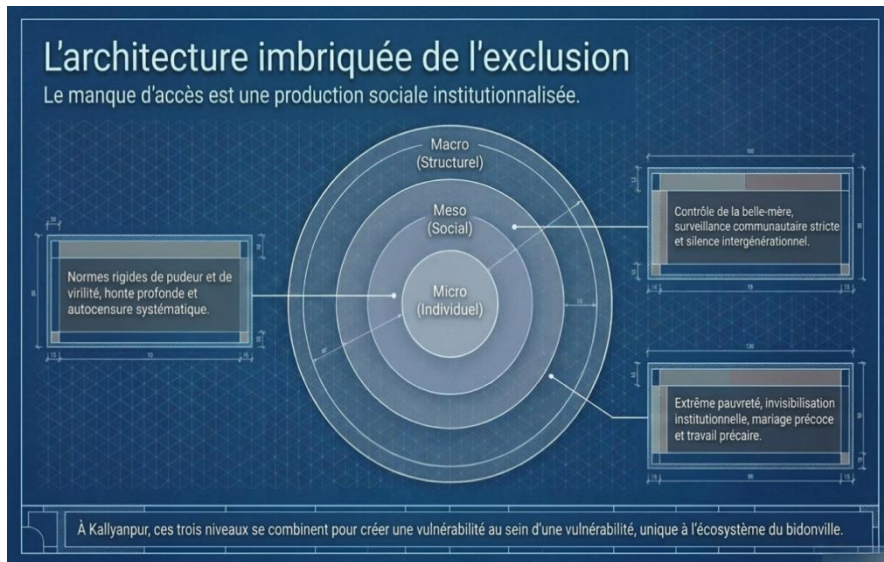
L'architecture imbriquée de l'exclusion

Le manque d'accès est une production sociale institutionnalisée.

Macro (Structurel)

Meso (Social)

Micro (Individuel)

Normes rigides de pudeur et de virilité, honte profonde et autocensure systématique.

Contrôle de la belle-mère, surveillance communautaire stricte et silence intergénérationnel.

Extrême pauvreté, invisibilisation institutionnelle, mariage précoce et travail précaire.

À Kallyanpur, ces trois niveaux se combinent pour créer une vulnérabilité au sein d'une vulnérabilité, unique à l'écosystème du bidonville.